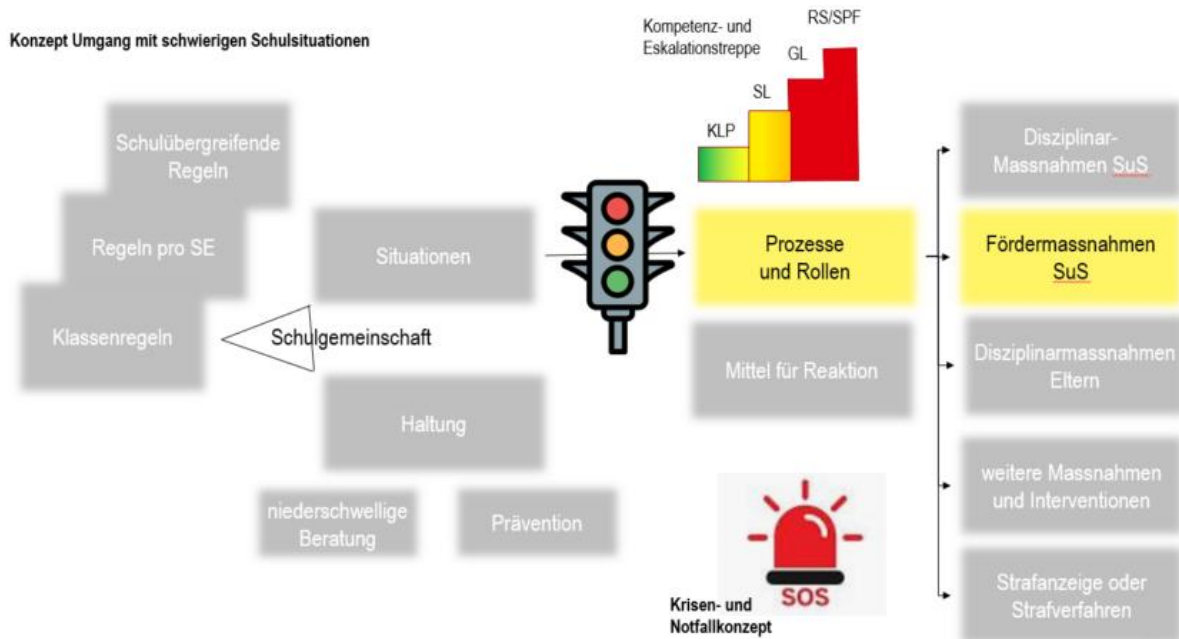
Konzept Umgang mit schwierigen Schulsituationen

Kompetenz- und Eskalationstreppe

KLP

SL

GL

RS/SPF

Schulübergreifende Regeln

Regeln pro SE

Klassenregeln

Schulgemeinschaft

Situationen

Haltung

niederschwellige Beratung

Prävention

Prozesse und Rollen

Mittel für Reaktion

Disziplinar-Massnahmen SuS

Fördermassnahmen SuS

Disziplinarmassnahmen Eltern

weitere Massnahmen und Interventionen

Strafanzeige oder Strafverfahren

SOS

Krisen- und Notfallkonzept